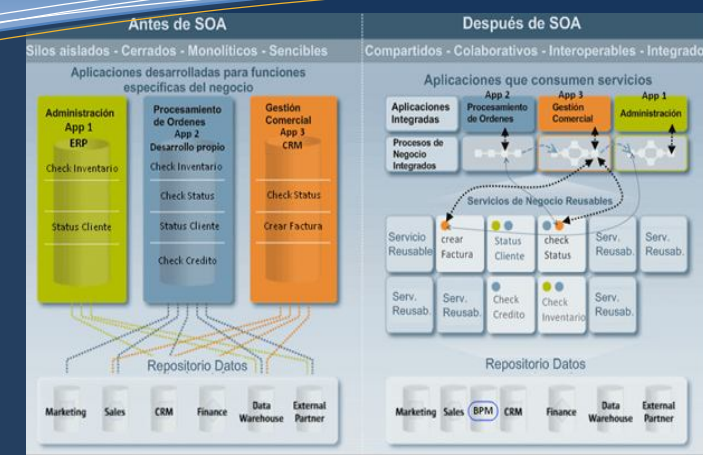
Antes de SOA

Silos aislados - Cerrados - Monolíticos - Sencibles

Aplicaciones desarrolladas para funciones especificas del negocio

Administración App 1 ERP

Check Inventario

Status Cliente

Procesamiento de Ordenes App 2 Desarrollo propio

Check Inventario

Check Status

Status Cliente

Check Credito

Gestión Comercial App 3 CRM

Check Status

Crear Factura

Repositorio Datos

Marketing

Sales

CRM

Finance

Data Warehouse

External Partner

Después de SOA

Compartidos - Colaborativos - Interoperables - Integrado

Aplicaciones que consumen servicios

Aplicaciones Integradas

App 2 Procesamiento de Ordenes

App 3 Gestión Comercial

App 1 Administración

Procesos de Negocio Integrados

Servicios de Negocio Reusables

Servicio Reusable

crear Factura

Status Cliente

check Status

Serv. Reusab.

Serv. Reusab.

Serv. Reusab.

Serv. Reusab.

Check Credito

Check Inventario

Serv. Reusab.

Repositorio Datos

Marketing

Sales

BPM

CRM

Finance

Data Warehouse

External Partner